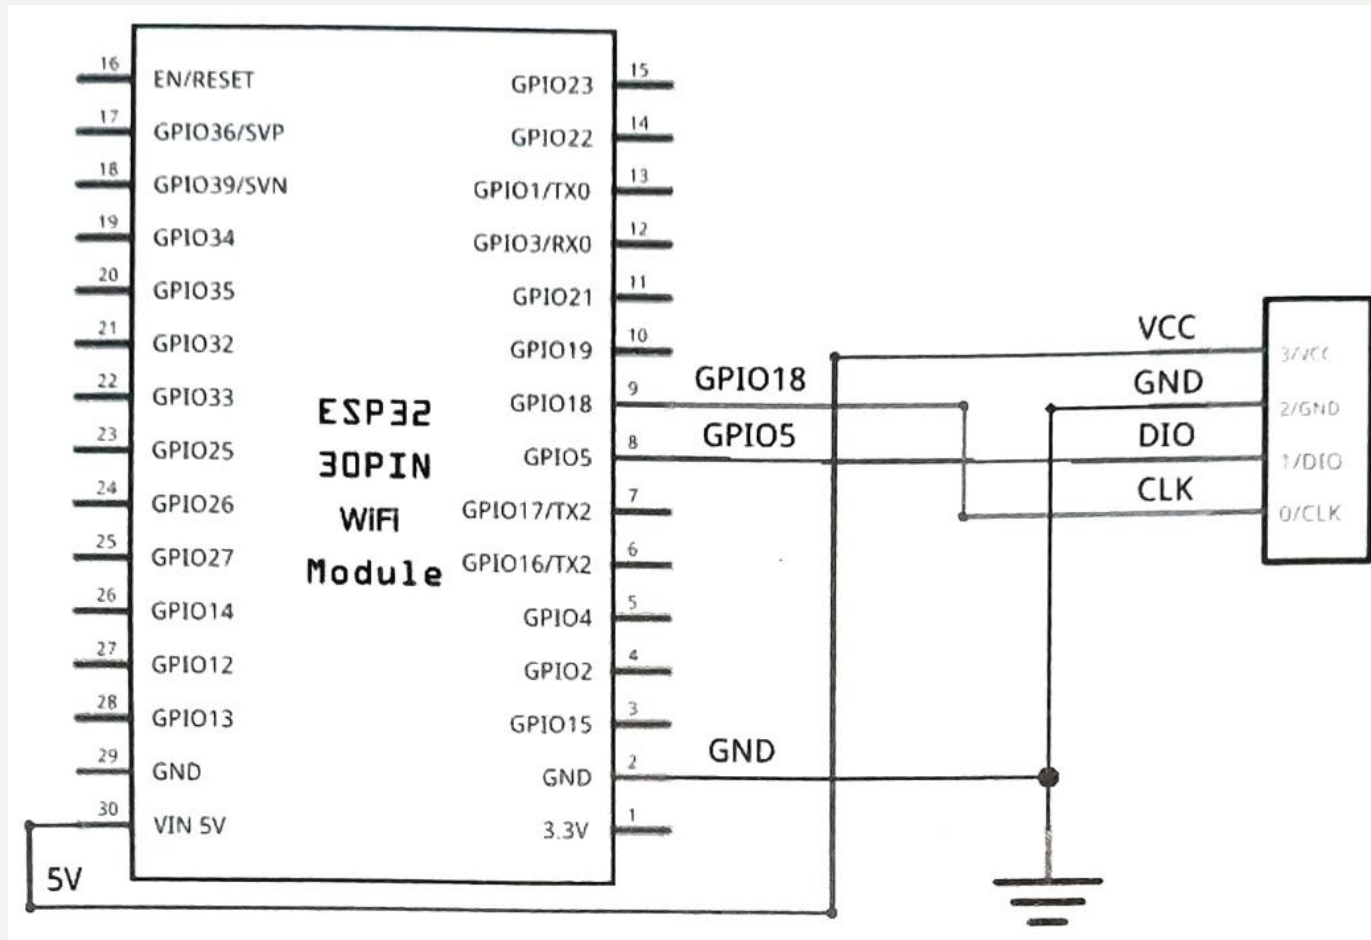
16 EN/RESET
17 GPIO36/SVP
18 GPIO39/SVN
19 GPIO34
20 GPIO35
21 GPIO32
22 GPIO33
23 GPIO25
24 GPIO26
25 GPIO27
26 GPIO14
27 GPIO12
28 GPIO13
29 GND
30 VIN 5V

ESP32
30PIN
WiFi
Module

GPIO23 15
GPIO22 14
GPIO1/TX0 13
GPIO3/RX0 12
GPIO21 11
GPIO19 10
GPIO18 9
GPIO5 8
GPIO17/TX2 7
GPIO16/TX2 6
GPIO4 5
GPIO2 4
GPIO15 3
GND 2
3.3V 1

GPIO18
GPIO5
GND

VCC
GND
DIO
CLK

3/VCC
2/GND
1/DIO
0/CLK

5V